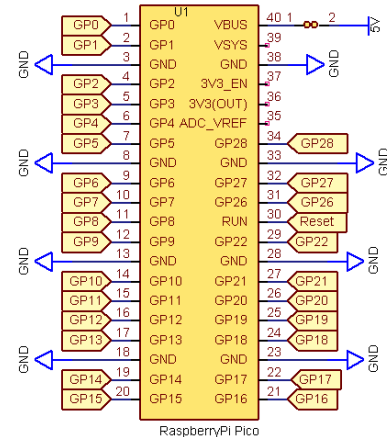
U1

GP0 1 GP0 VBUS 40 1 2 5V
GP1 2 GP1 VSYS 39
GND 3 GND GND 38 GND
GP2 4 GP2 3V3_EN 37
GP3 5 GP3 3V3(OUT) 36
GP4 6 GP4 ADC_VREF 35
GP5 7 GP5 GP28 34 GP28
GND 8 GND GND 33 GND
GP6 9 GP6 GP27 32 GP27
GP7 10 GP7 GP26 31 GP26
GP8 11 GP8 RUN 30 Reset
GP9 12 GP9 GP22 29 GP22
GND 13 GND GND 28 GND
GP10 14 GP10 GP21 27 GP21
GP11 15 GP11 GP20 26 GP20
GP12 16 GP12 GP19 25 GP19
GP13 17 GP13 GP18 24 GP18
GND 18 GND GND 23 GND
GP14 19 GP14 GP17 22 GP17
GP15 20 GP15 GP16 21 GP16

RaspberryPi Pico